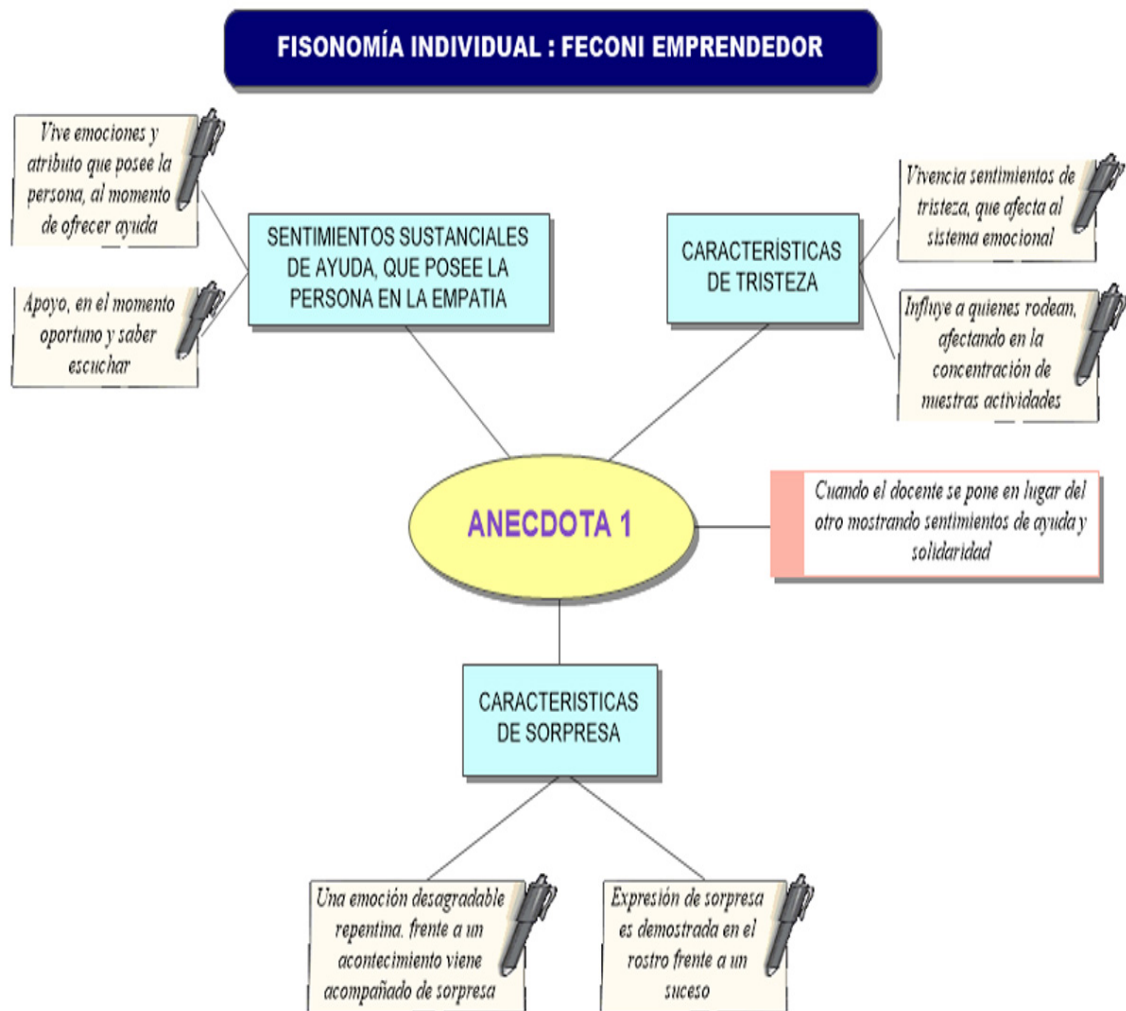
FISONOMÍA INDIVIDUAL : FECONI EMPRENDEDOR

Vive emociones y atributo que posee la persona, al momento de ofrecer ayuda

Apoyo, en el momento oportuno y saber escuchar

SENTIMIENTOS SUSTANCIALES DE AYUDA, QUE POSEE LA PERSONA EN LA EMPATIA

CARACTERÍSTICAS DE TRISTEZA

Vivencia sentimientos de tristeza, que afecta al sistema emocional

Influye a quienes rodean, afectando en la concentración de muestras actividades

ANECDOTA 1

Cuando el docente se pone en lugar del otro mostrando sentimientos de ayuda y solidaridad

CARACTERISTICAS DE SORPRESA

Una emoción desagradable repentina. frente a un acontecimiento viene acompañado de sorpresa

Expresión de sorpresa es demostrada en el rostro frente a un suceso